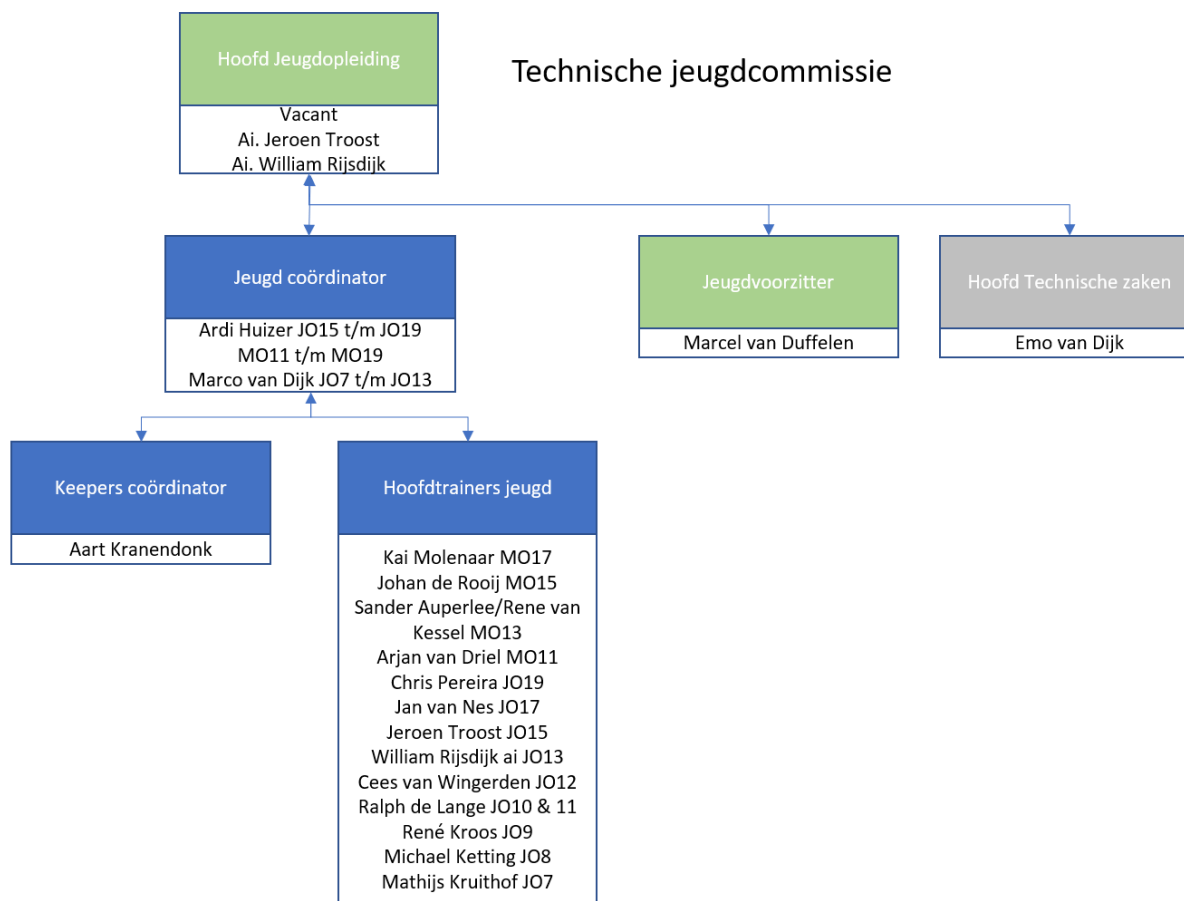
Technische jeugdcommissie

Hoofd Jeugdopleiding

Vacant
Ai. Jeroen Troost
Ai. William Rijsdijk

Jeugd coördinator

Ardi Huizer JO15 t/m JO19
MO11 t/m MO19
Marco van Dijk JO7 t/m JO13

Jeugdvoorzitter

Marcel van Duffelen

Hoofd Technische zaken

Emo van Dijk

Keepers coördinator

Aart Kranendonk

Hoofdtrainers jeugd

Kai Molenaar MO17
Johan de Rooij MO15
Sander Auperlee/Rene van Kessel MO13
Arjan van Driel MO11
Chris Pereira JO19
Jan van Nes JO17
Jeroen Troost JO15
William Rijsdijk ai JO13
Cees van Wingerden JO12
Ralph de Lange JO10 & 11
René Kroos JO9
Michael Ketting JO8
Mathijs Kruithof JO7